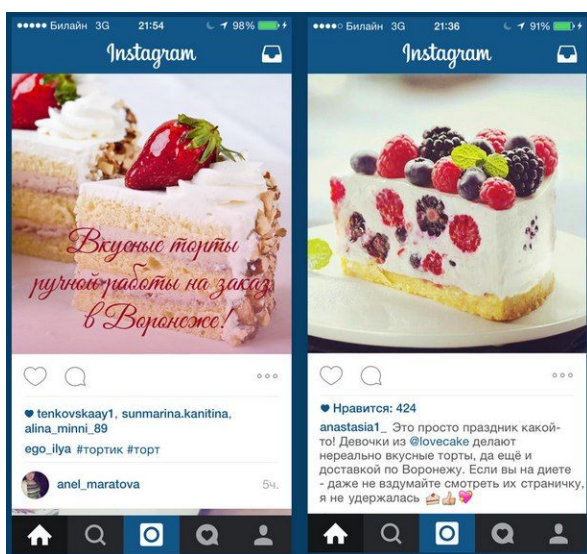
●●●●● Билайн 3G 21:54 98%

Instagram

Вкусные торты ручной работы на заказ в Воронеже!

♥ tenkovskaay1, sunmarina.kanitina, alina_minni_89

ego_ilya #тортик #торт

anel_maratova 5ч.

●●●●○ Билайн 3G 21:36 91%

Instagram

♥ Нравится: 424

anastasia1_ Это просто праздник какой-то! Девочки из @lovecake делают нереально вкусные торты, да ещё и доставкой по Воронежу. Если вы на диете - даже не вздумайте смотреть их страничку, я не удержалась